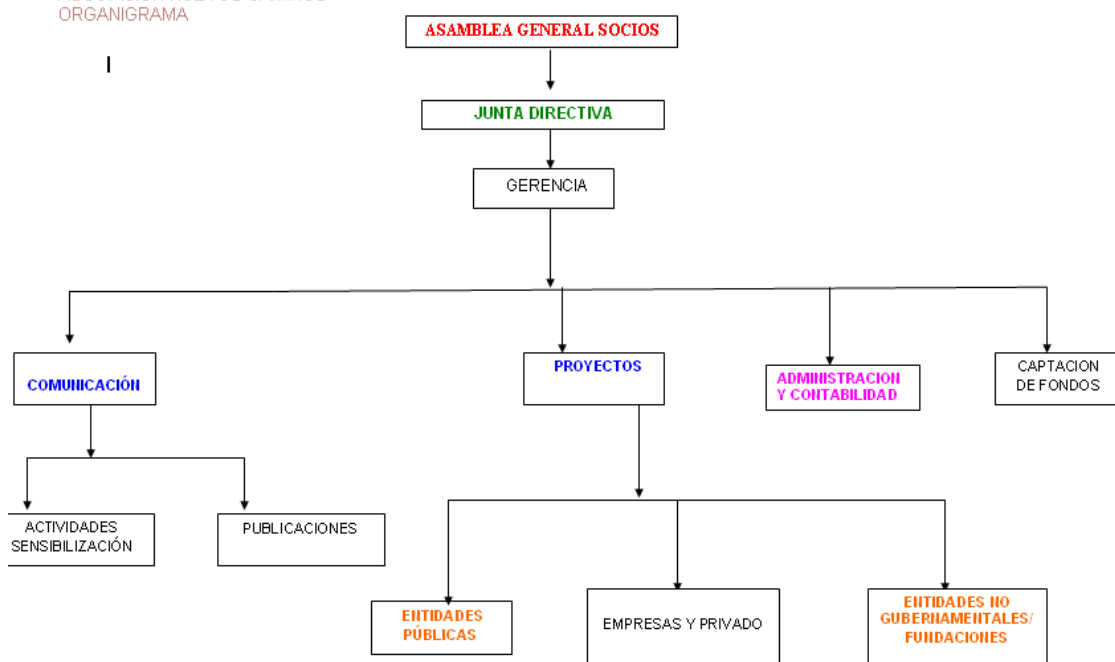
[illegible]
ORGANIGRAMA

I

ASAMBLEA GENERAL SOCIOS

JUNTA DIRECTIVA

GERENCIA

COMUNICACIÓN

PROYECTOS

ADMINISTRACION Y CONTABILIDAD

CAPTACION DE FONDOS

ACTIVIDADES SENSIBILIZACIÓN

PUBLICACIONES

ENTIDADES PÚBLICAS

EMPRESAS Y PRIVADO

ENTIDADES NO GUBERNAMENTALES/ FUNDACIONES